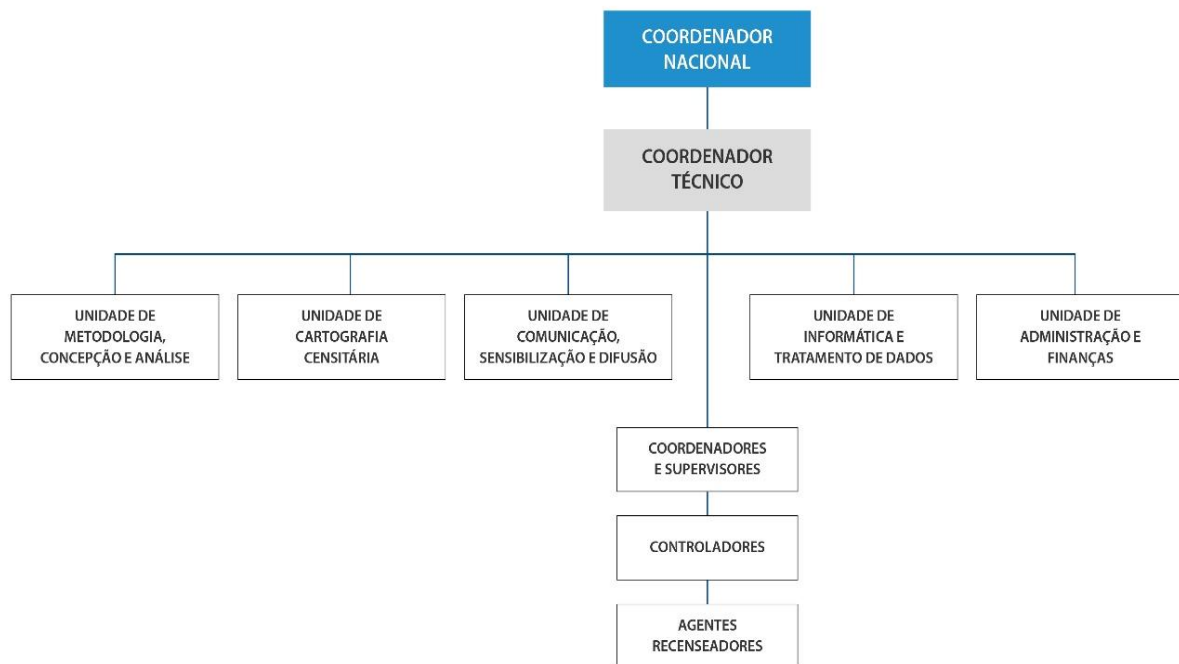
COORDENADOR NACIONAL

COORDENADOR TÉCNICO

UNIDADE DE METODOLOGIA, CONCEPÇÃO E ANÁLISE

UNIDADE DE CARTOGRAFIA CENSITÁRIA

UNIDADE DE COMUNICAÇÃO, SENSIBILIZAÇÃO E DIFUSÃO

UNIDADE DE INFORMÁTICA E TRATAMENTO DE DADOS

UNIDADE DE ADMINISTRAÇÃO E FINANÇAS

COORDENADORES E SUPERVISORES

CONTROLADORES

AGENTES RECENSEADORES